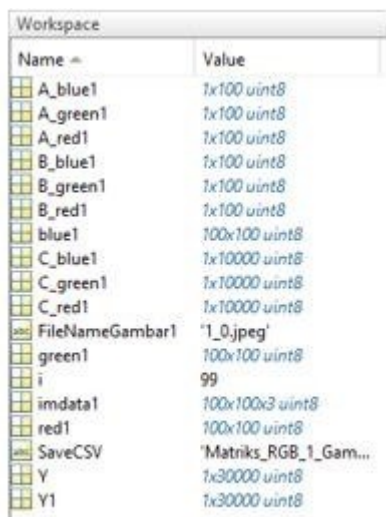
Workspace

| Name ▲ | Value |
|---|---|
| A_blue1 | 1x100 uint8 |
| A_green1 | 1x100 uint8 |
| A_red1 | 1x100 uint8 |
| B_blue1 | 1x100 uint8 |
| B_green1 | 1x100 uint8 |
| B_red1 | 1x100 uint8 |
| blue1 | 100x100 uint8 |
| C_blue1 | 1x10000 uint8 |
| C_green1 | 1x10000 uint8 |
| C_red1 | 1x10000 uint8 |
| FileNameGambar1 | '1_0.jpeg' |
| green1 | 100x100 uint8 |
| i | 99 |
| imdata1 | 100x100x3 uint8 |
| red1 | 100x100 uint8 |
| SaveCSV | 'Matriks_RGB_1_Gam... |
| Y | 1x30000 uint8 |
| Y1 | 1x30000 uint8 |